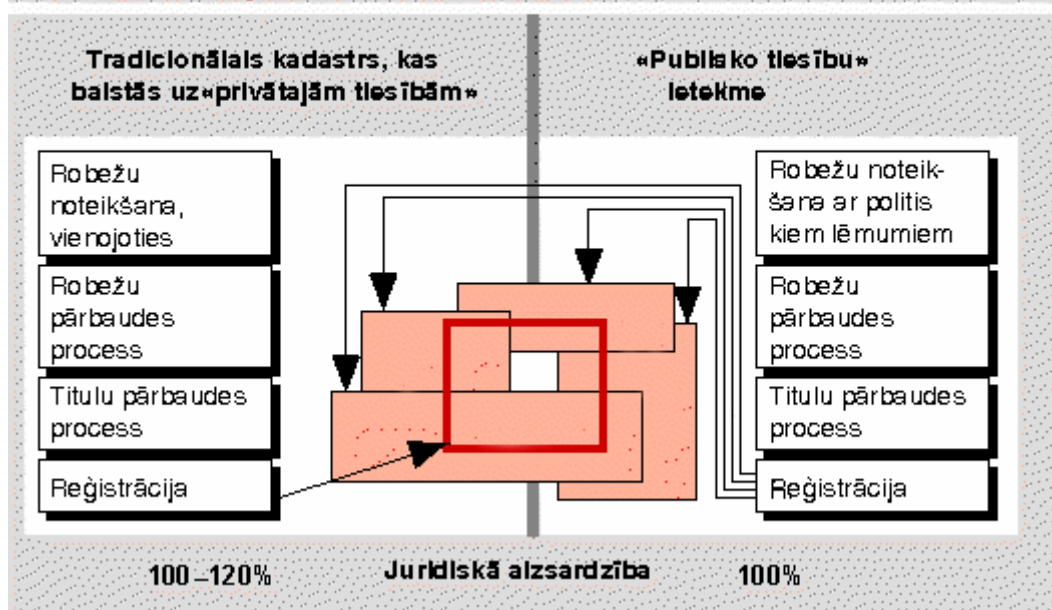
Tradicionālais kadastrs, kas balstās uz«privātajām tiesībām»

«Publisko tiesību» ietekme

Robežu noteikšana, vienojoties

Robežu pārbaudes process

Titulu pārbaudes process

Reģistrācija

Robežu noteikšana ar politis kiem lēmumiem

Robežu pārbaudes process

Titulu pārbaudes process

Reģistrācija

100 –120%

Juridiskā aizsardzība

100%